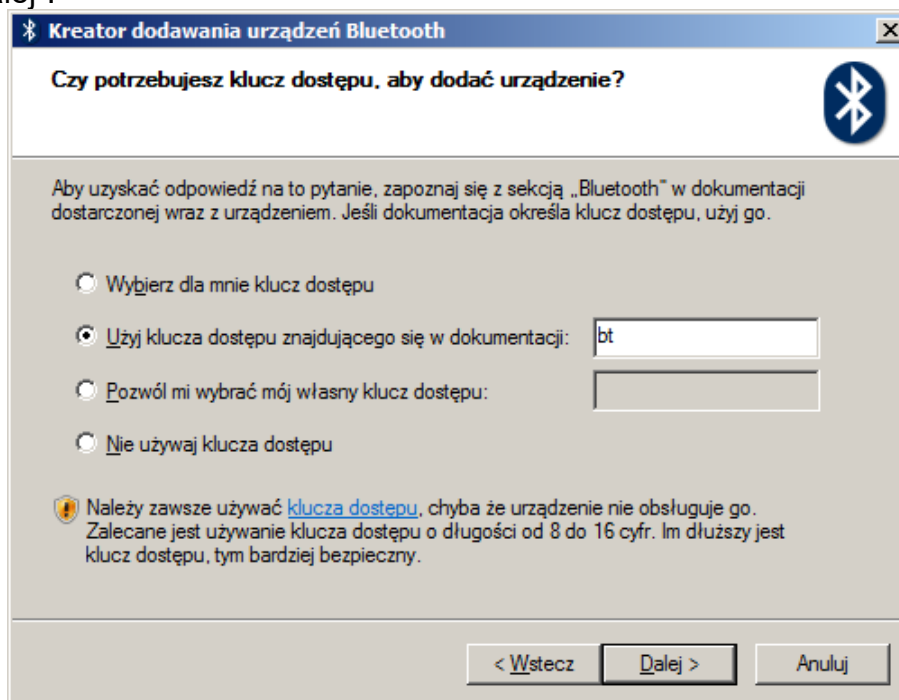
alej".

Kreator dodawania urządzeń Bluetooth

Czy potrzebujesz klucz dostępu, aby dodać urządzenie?

Aby uzyskać odpowiedź na to pytanie, zapoznaj się z sekcją „Bluetooth" w dokumentacji dostarczonej wraz z urządzeniem. Jeśli dokumentacja określa klucz dostępu, użyj go.

Wybierz dla mnie klucz dostępu

Użyj klucza dostępu znajdującego się w dokumentacji: bt

Pozwól mi wybrać mój własny klucz dostępu:

Nie używaj klucza dostępu

Należy zawsze używać klucza dostępu, chyba że urządzenie nie obsługuje go. Zalecane jest używanie klucza dostępu o długości od 8 do 16 cyfr. Im dłuższy jest klucz dostępu, tym bardziej bezpieczny.

< Wstecz Dalej > Anuluj